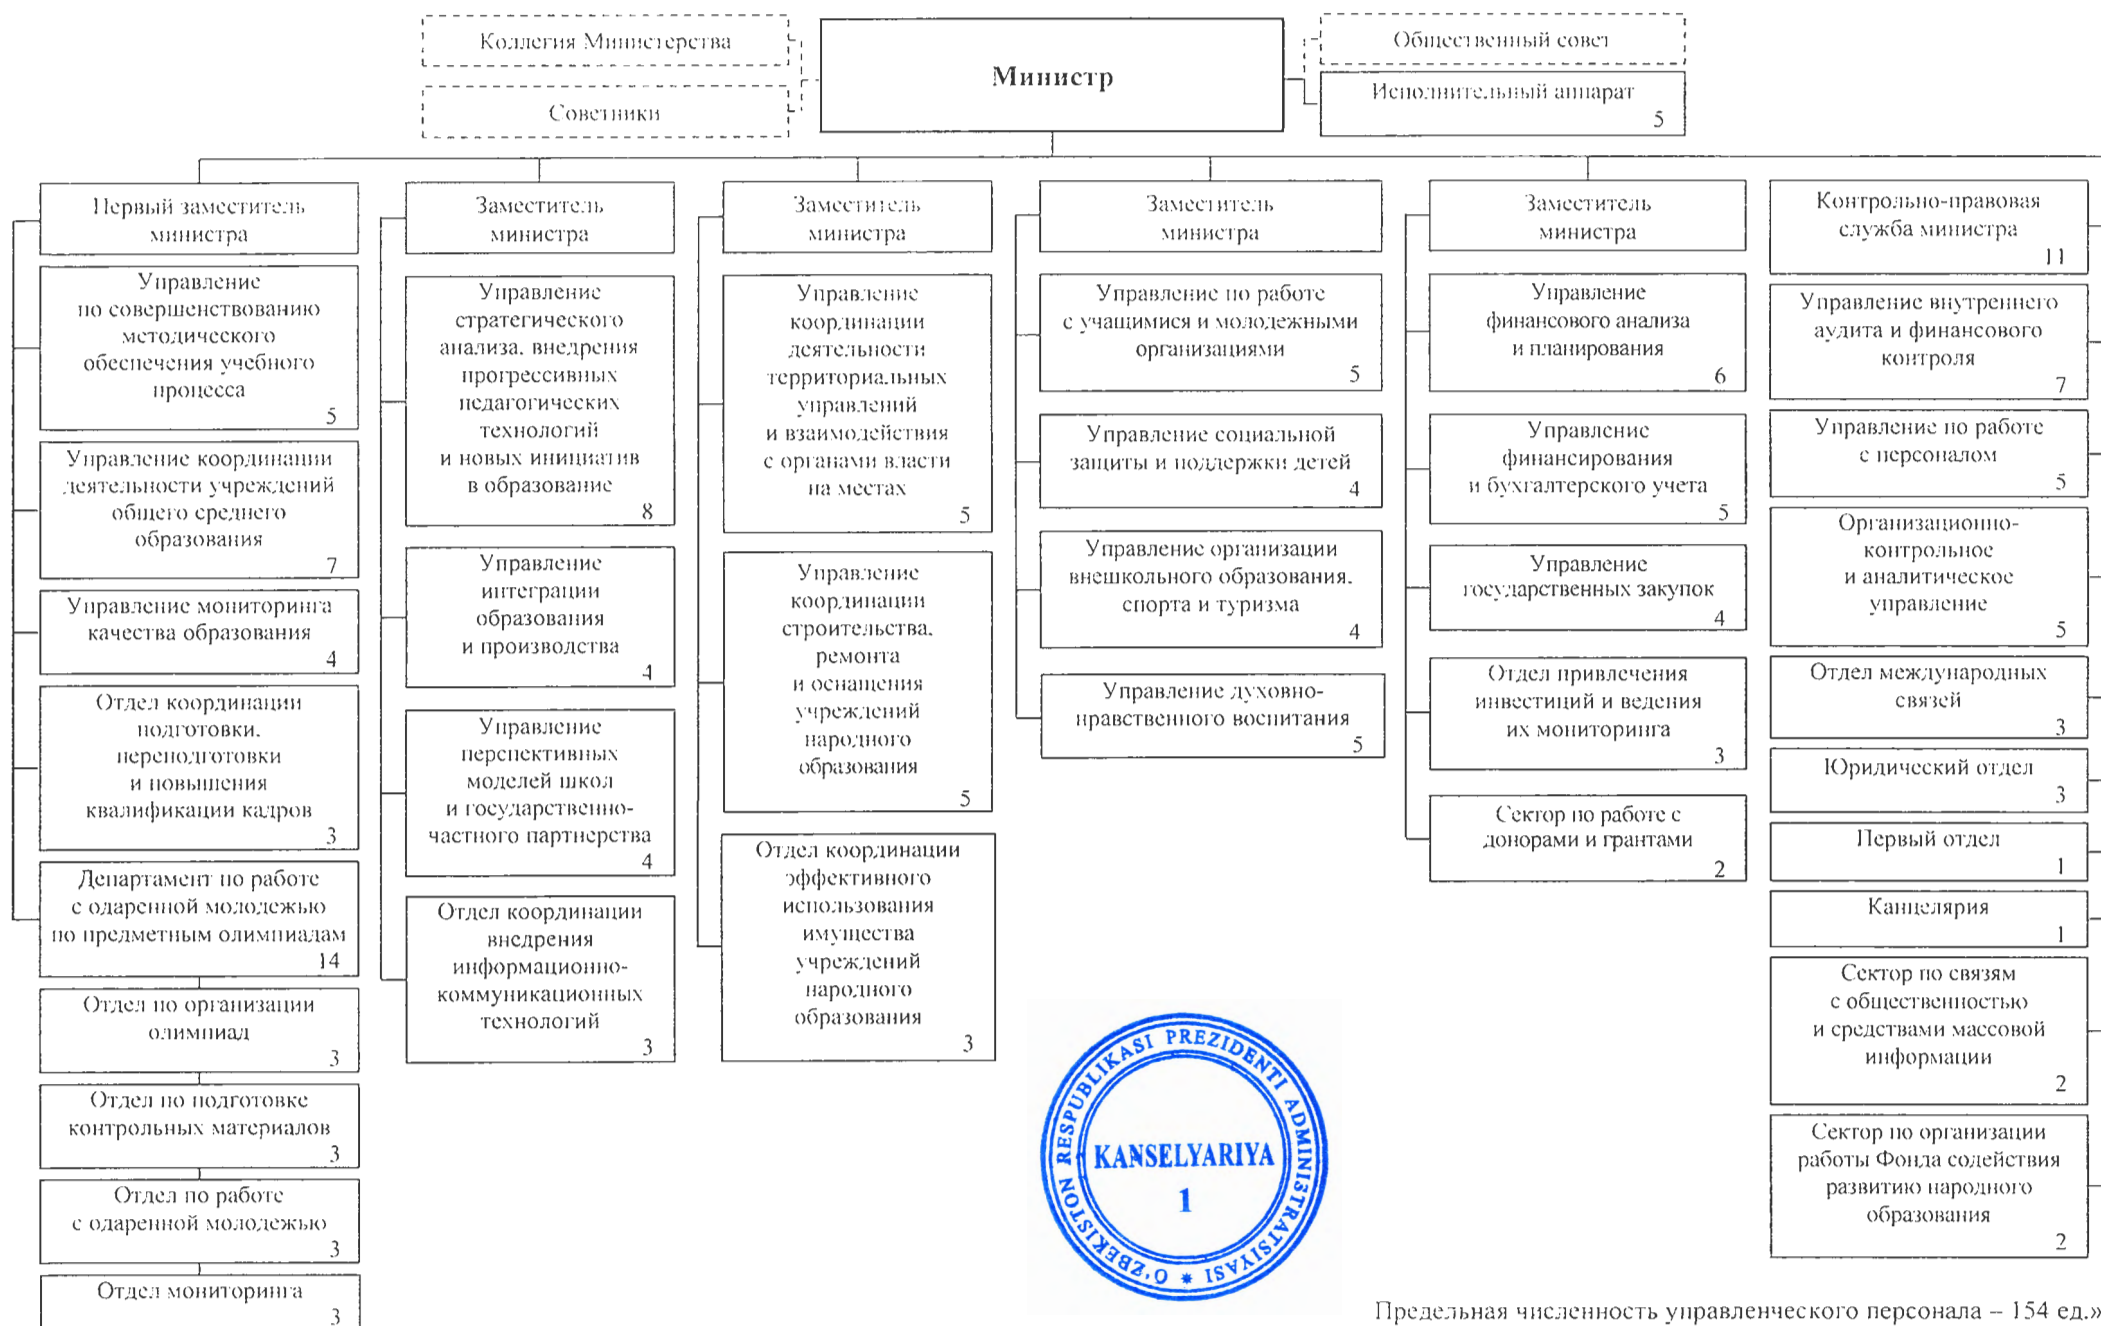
Коллегия Министерства

Советники

Министр

Общественный совет

Исполнительный аппарат 5

Первый заместитель министра

Управление по совершенствованию методического обеспечения учебного процесса 5

Управление координации деятельности учреждений общего среднего образования 7

Управление мониторинга качества образования 4

Отдел координации подготовки, переподготовки и повышения квалификации кадров 3

Департамент по работе с одаренной молодежью по предметным олимпиадам 14

Отдел по организации олимпиад 3

Отдел по подготовке контрольных материалов 3

Отдел по работе с одаренной молодежью 3

Отдел мониторинга 3

Заместитель министра

Управление стратегического анализа, внедрения прогрессивных педагогических технологий и новых инициатив в образование 8

Управление интеграции образования и производства 4

Управление перспективных моделей школ и государственно-частного партнерства 4

Отдел координации внедрения информационно-коммуникационных технологий 3

Заместитель министра

Управление координации деятельности территориальных управлений и взаимодействия с органами власти на местах 5

Управление координации строительства, ремонта и оснащения учреждений народного образования 5

Отдел координации эффективного использования имущества учреждений народного образования 3

Заместитель министра

Управление по работе с учащимися и молодежными организациями 5

Управление социальной защиты и поддержки детей 4

Управление организации внешкольного образования, спорта и туризма 4

Управление духовно-нравственного воспитания 5

Заместитель министра

Управление финансового анализа и планирования 6

Управление финансирования и бухгалтерского учета 5

Управление государственных закупок 4

Отдел привлечения инвестиций и ведения их мониторинга 3

Сектор по работе с донорами и грантами 2

Контрольно-правовая служба министра 11

Управление внутреннего аудита и финансового контроля 7

Управление по работе с персоналом 5

Организационно-контрольное и аналитическое управление 5

Отдел международных связей 3

Юридический отдел 3

Первый отдел 1

Канцелярия 1

Сектор по связям с общественностью и средствами массовой информации 2

Сектор по организации работы Фонда содействия развитию народного образования 2

O'ZBEKISTON RESPUBLIKASI PREZIDENTI ADMINISTRATSIYASI
KANSELYARIYA
1

Предельная численность управленческого персонала – 154 ед.»